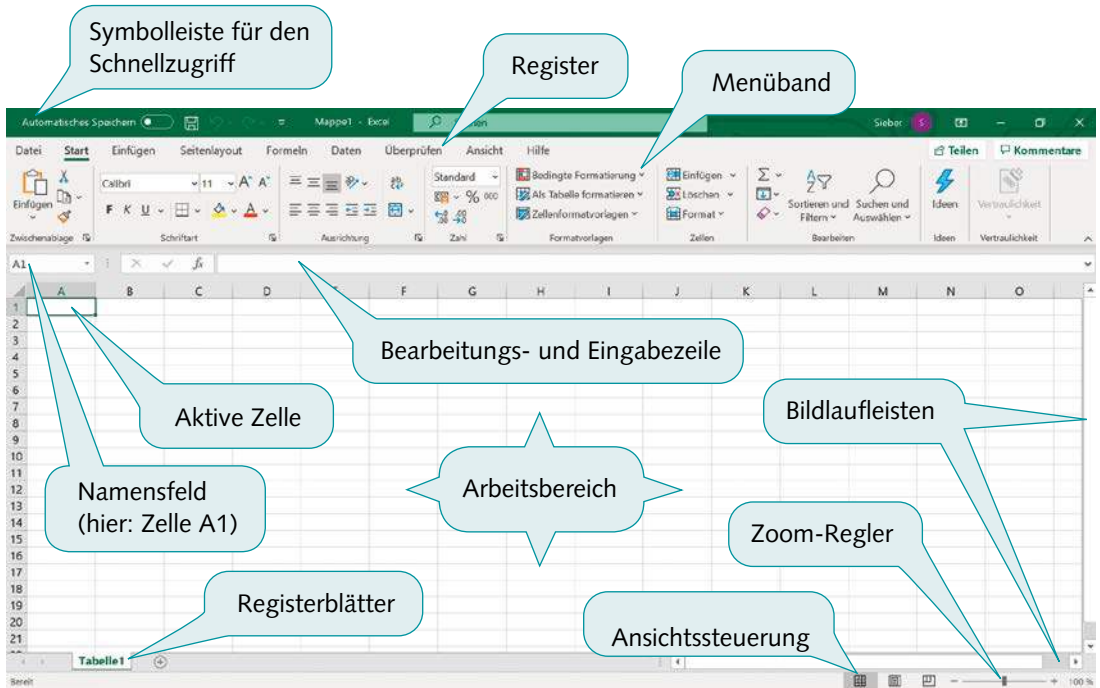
Symbolleiste für den Schnellzugriff

Register

Menüband

Automatisches Speichern Mappe1 - Excel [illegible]hen Sieber S

Datei Start Einfügen Seitenlayout Formeln Daten Überprüfen Ansicht Hilfe Teilen Kommentare

Einfügen Calibri 11 A A F K U Standard % 000 Bedingte Formatierung Als Tabelle formatieren Zellenformatvorlagen Einfügen Löschen Format Sortieren und Filtern Suchen und Auswählen Ideen Vertraulichkeit

Zwischenablage Schriftart Ausrichtung Zahl Formatvorlagen Zellen Bearbeiten Ideen Vertraulichkeit

A1 $f_x$

| | A | B | C | D | E | F | G | H | I | J | K | L | M | N | O |
|---|---|---|---|---|---|---|---|---|---|---|---|---|---|---|---|
| 1 | | | | | | | | | | | | | | | |
| 2 | | | | | | | | | | | | | | | |
| 3 | | | | | | | | | | | | | | | |
| 4 | | | | | | | | | | | | | | | |
| 5 | | | | | | | | | | | | | | | |
| 6 | | | | | | | | | | | | | | | |
| 7 | | | | | | | | | | | | | | | |
| 8 | | | | | | | | | | | | | | | |
| 9 | | | | | | | | | | | | | | | |
| 10 | | | | | | | | | | | | | | | |
| 11 | | | | | | | | | | | | | | | |
| 12 | | | | | | | | | | | | | | | |
| 13 | | | | | | | | | | | | | | | |
| 14 | | | | | | | | | | | | | | | |
| 15 | | | | | | | | | | | | | | | |
| 16 | | | | | | | | | | | | | | | |
| 17 | | | | | | | | | | | | | | | |
| 18 | | | | | | | | | | | | | | | |
| 19 | | | | | | | | | | | | | | | |
| 20 | | | | | | | | | | | | | | | |
| 21 | | | | | | | | | | | | | | | |

Bearbeitungs- und Eingabezeile

Aktive Zelle

Bildlaufleisten

Namensfeld (hier: Zelle A1)

Arbeitsbereich

Zoom-Regler

Registerblätter

Ansichtssteuerung

Tabelle1

Bereit 100 %